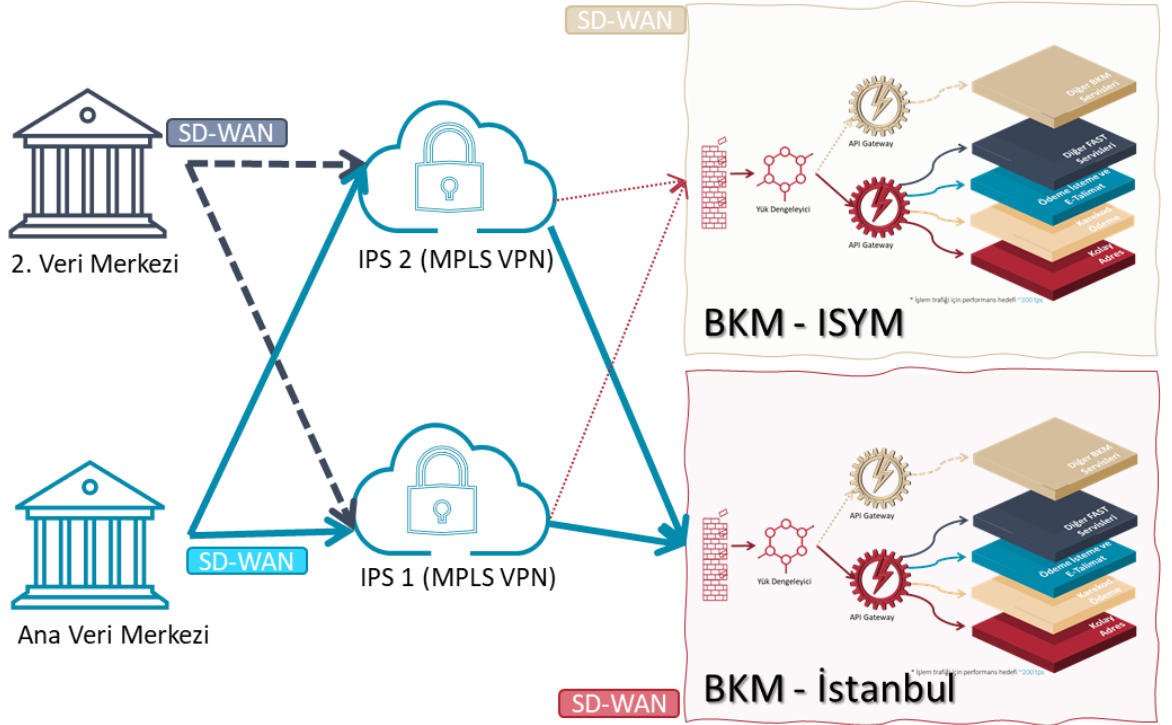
SD-WAN

2. Veri Merkezi

SD-WAN

IPS 2 (MPLS VPN)

API Gateway

Diğer BKM Servisleri

Diğer FAST Servisleri

Yük Dengeleyici

Ödeme İsteme ve E-Talimat

API Gateway

Karekod Ödeme

Kolay Adres

* İşlem trafiği için performans hedefi ~200 tps

BKM - ISYM

Ana Veri Merkezi

SD-WAN

IPS 1 (MPLS VPN)

API Gateway

Diğer BKM Servisleri

Diğer FAST Servisleri

Yük Dengeleyici

Ödeme İsteme ve E-Talimat

API Gateway

Karekod Ödeme

Kolay Adres

* İşlem trafiği için performans hedefi ~200 tps

SD-WAN

BKM - İstanbul